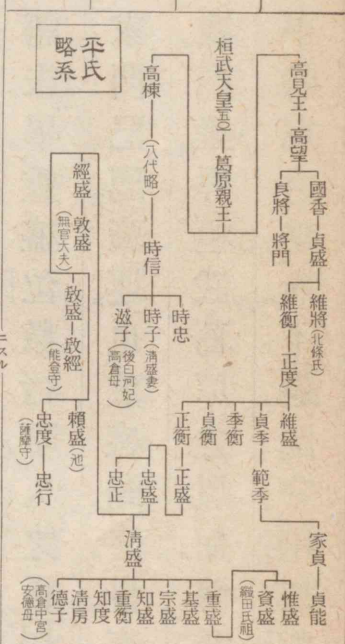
平氏略系

桓武天皇(五〇)—葛原親王—高見王—高望

高棟—(八代略)—時信

時信—時子(清盛妻)
時信—滋子(後白河妃 高倉母)
時信—時忠

高望—國香—貞盛
高望—良將—將門

貞盛—維將(北條氏)
貞盛—維衡—正度

正度—維盛
正度—貞季—範季—家貞—貞能
正度—季衡
正度—貞衡
正度—正衡—正盛

家貞—惟盛
家貞—資盛(織田氏祖)

正盛—忠盛
正盛—忠正

忠盛—清盛
忠盛—經盛—敦盛(無官大夫)
忠盛—敎盛—敎經(能登守)
忠盛—賴盛(池)
忠盛—忠度(薩摩守)—忠行

清盛—重盛
清盛—基盛
清盛—宗盛
清盛—知盛
清盛—重衡
清盛—知度
清盛—清房
清盛—德子(高倉中宮 安德母)

ニスル